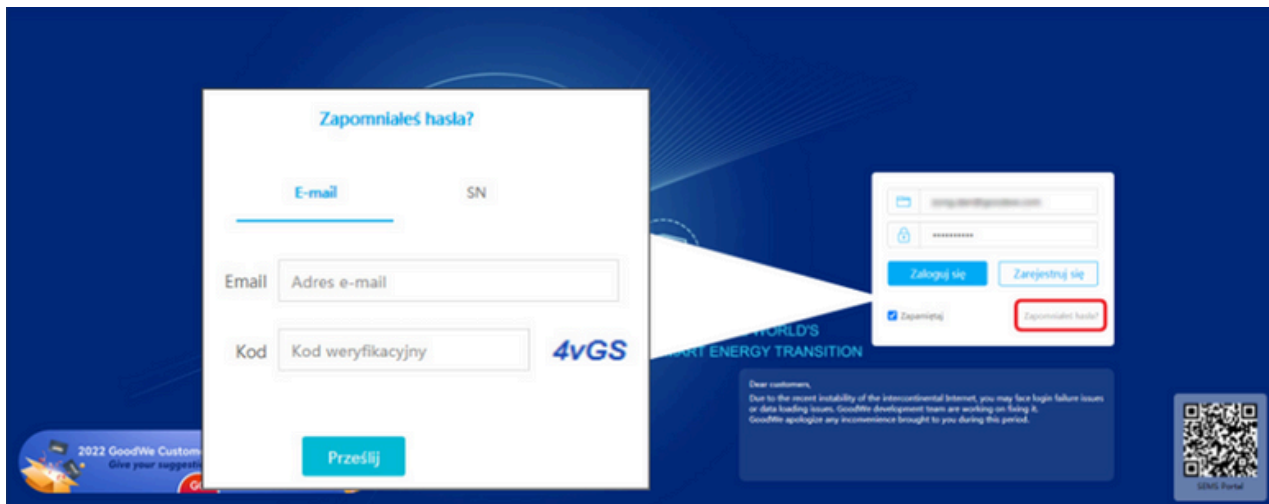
Zapomniałeś hasła?

E-mail

SN

Email Adres e-mail

Kod Kod weryfikacyjny

4vGS

Prześlij

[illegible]

••••••••••

Zaloguj się

Zarejestruj się

Zapamiętaj

Zapomniałeś hasła?

WORLD'S
ART ENERGY TRANSITION

Dear customers,
Due to the recent instability of the intercontinental Internet, you may face login failure issues or data loading issues. GoodWe development team are working on fixing it.
GoodWe apologize any inconvenience brought to you during this period.

SEMS Portal

2022 GoodWe Custom
Give your suggest